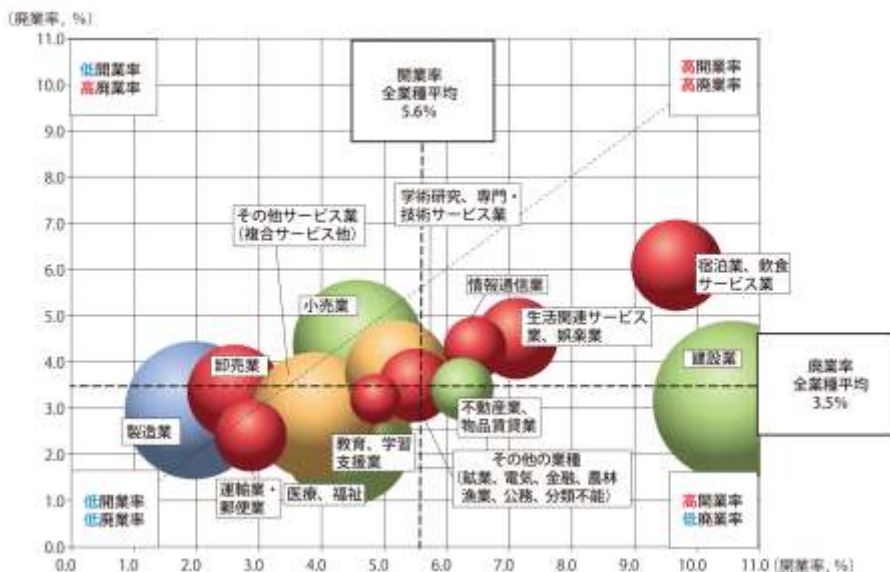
(廃業率，%)

11.0
10.0
9.0
8.0
7.0
6.0
5.0
4.0
3.0
2.0
1.0
0.0

低開業率
高廃業率

開業率
全業種平均
5.6%

高開業率
高廃業率

学術研究、専門・技術サービス業

その他サービス業
(複合サービス他)

宿泊業、飲食サービス業

情報通信業

小売業

生活関連サービス業、娯楽業

卸売業

建設業

廃業率
全業種平均
3.5%

製造業

不動産業、物品賃貸業

教育、学習支援業

その他の業種
(鉱業、電気、金融、農林漁業、公務、分類不能)

低開業率
低廃業率

運輸業・郵便業

医療、福祉

高開業率
低廃業率

0.0 1.0 2.0 3.0 4.0 5.0 6.0 7.0 8.0 9.0 10.0 11.0 (開業率，%)